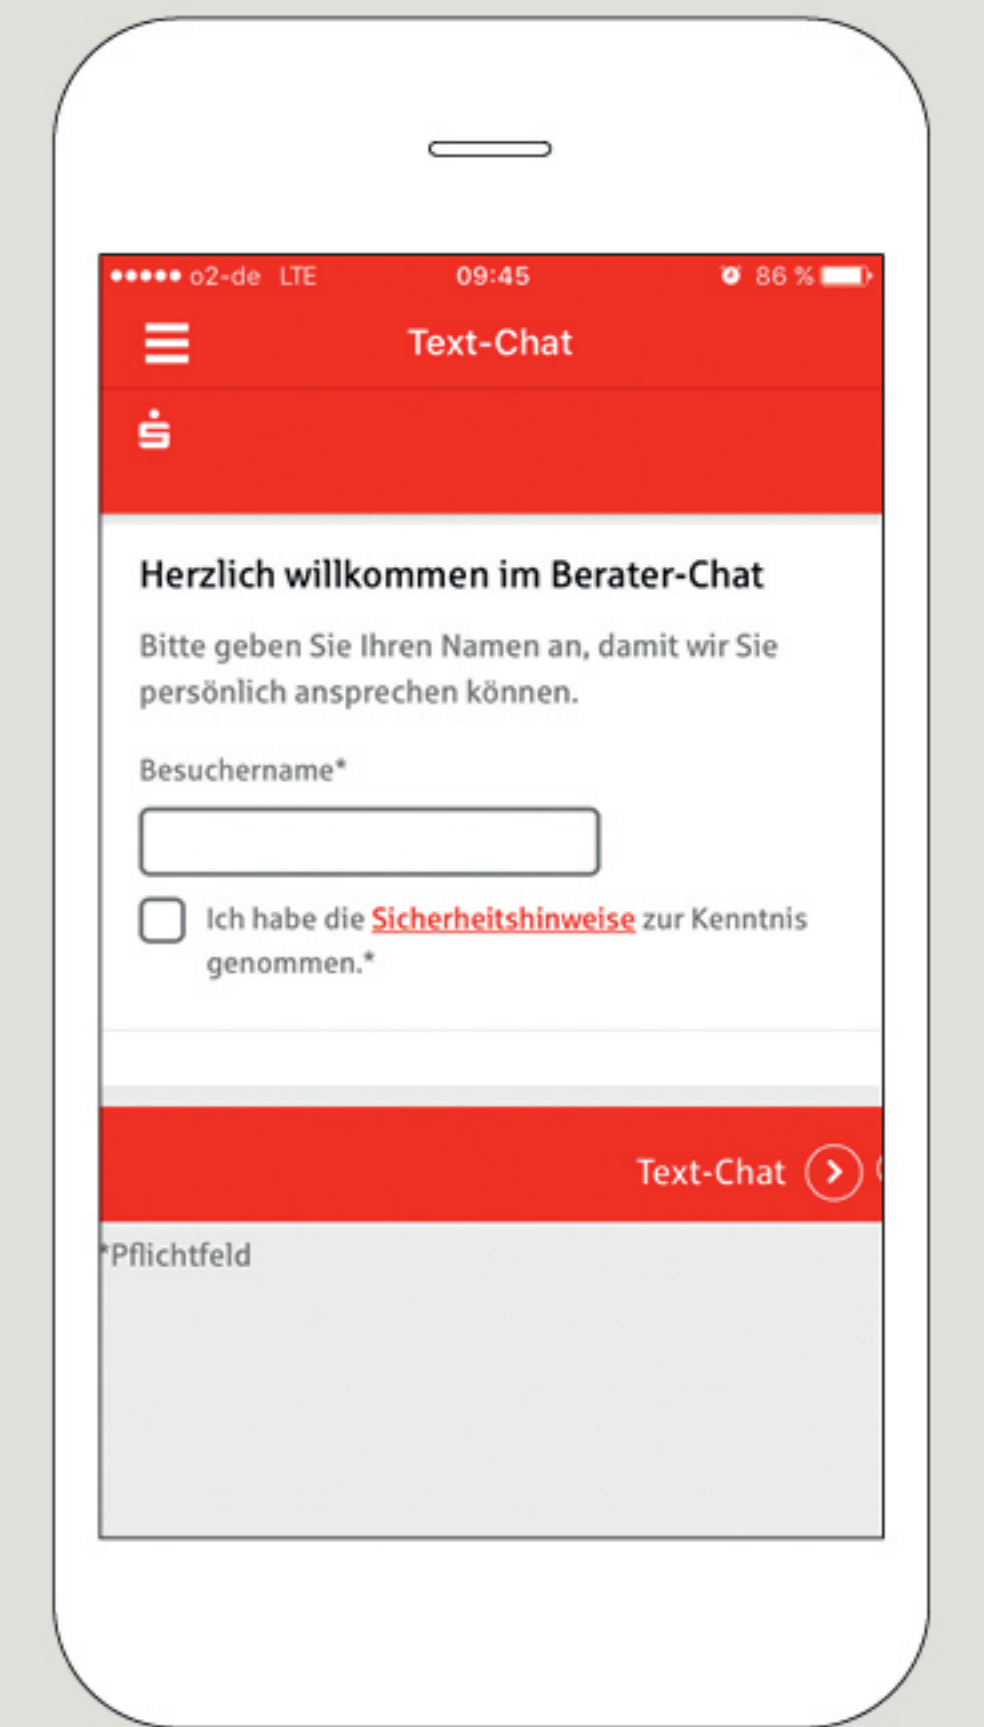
●●●●● o2-de LTE 09:45 86 %

Text-Chat

Herzlich willkommen im Berater-Chat

Bitte geben Sie Ihren Namen an, damit wir Sie persönlich ansprechen können.

Besuchername*

Ich habe die Sicherheitshinweise zur Kenntnis genommen.*

Text-Chat

*Pflichtfeld